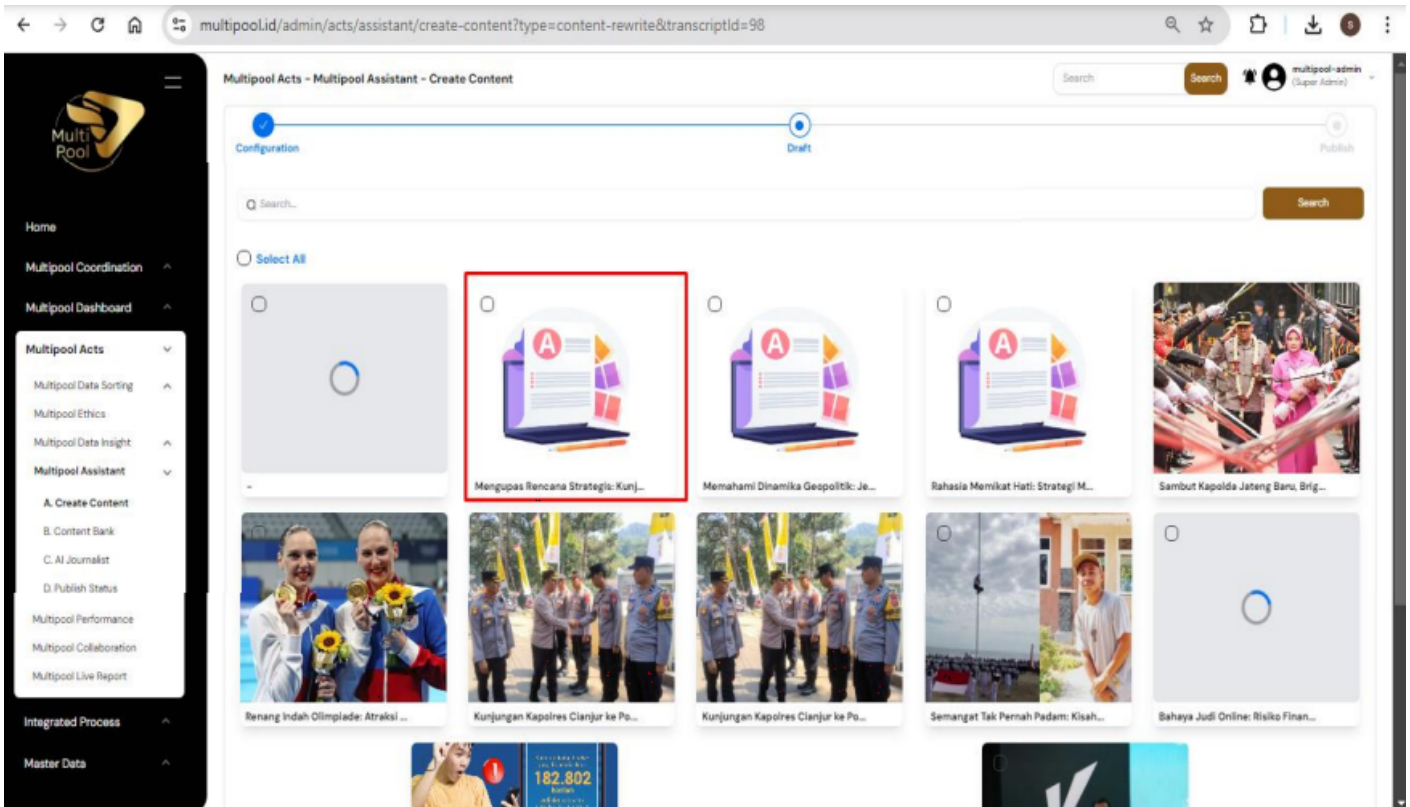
multipool.id/admin/acts/assistant/create-content?type=content-rewrite&transcriptId=98

Multi Pool

Home
Multipool Coordination
Multipool Dashboard
Multipool Acts
Multipool Data Sorting
Multipool Ethics
Multipool Data Insight
Multipool Assistant
A. Create Content
B. Content Bank
C. AI Journalist
D. Publish Status
Multipool Performance
Multipool Collaboration
Multipool Live Report
Integrated Process
Master Data

Multipool Acts - Multipool Assistant - Create Content

Search
Search
multipool-admin
(Super Admin)

Configuration
Draft
Publish

Search...
Search

Select All

-
Mengupas Rencana Strategis: Kunj...
Memahami Dinamika Geopolitik: Je...
Rahasia Memikat Hati: Strategi M...
Sambut Kapolda Jateng Baru, Brig...
Renang Indah Olimpiade: Atraksi ...
Kunjungan Kapolres Cianjur ke Po...
Kunjungan Kapolres Cianjur ke Po...
Semangat Tak Pernah Padam: Kisah...
Bahaya Judi Online: Risiko Finan...

182.802